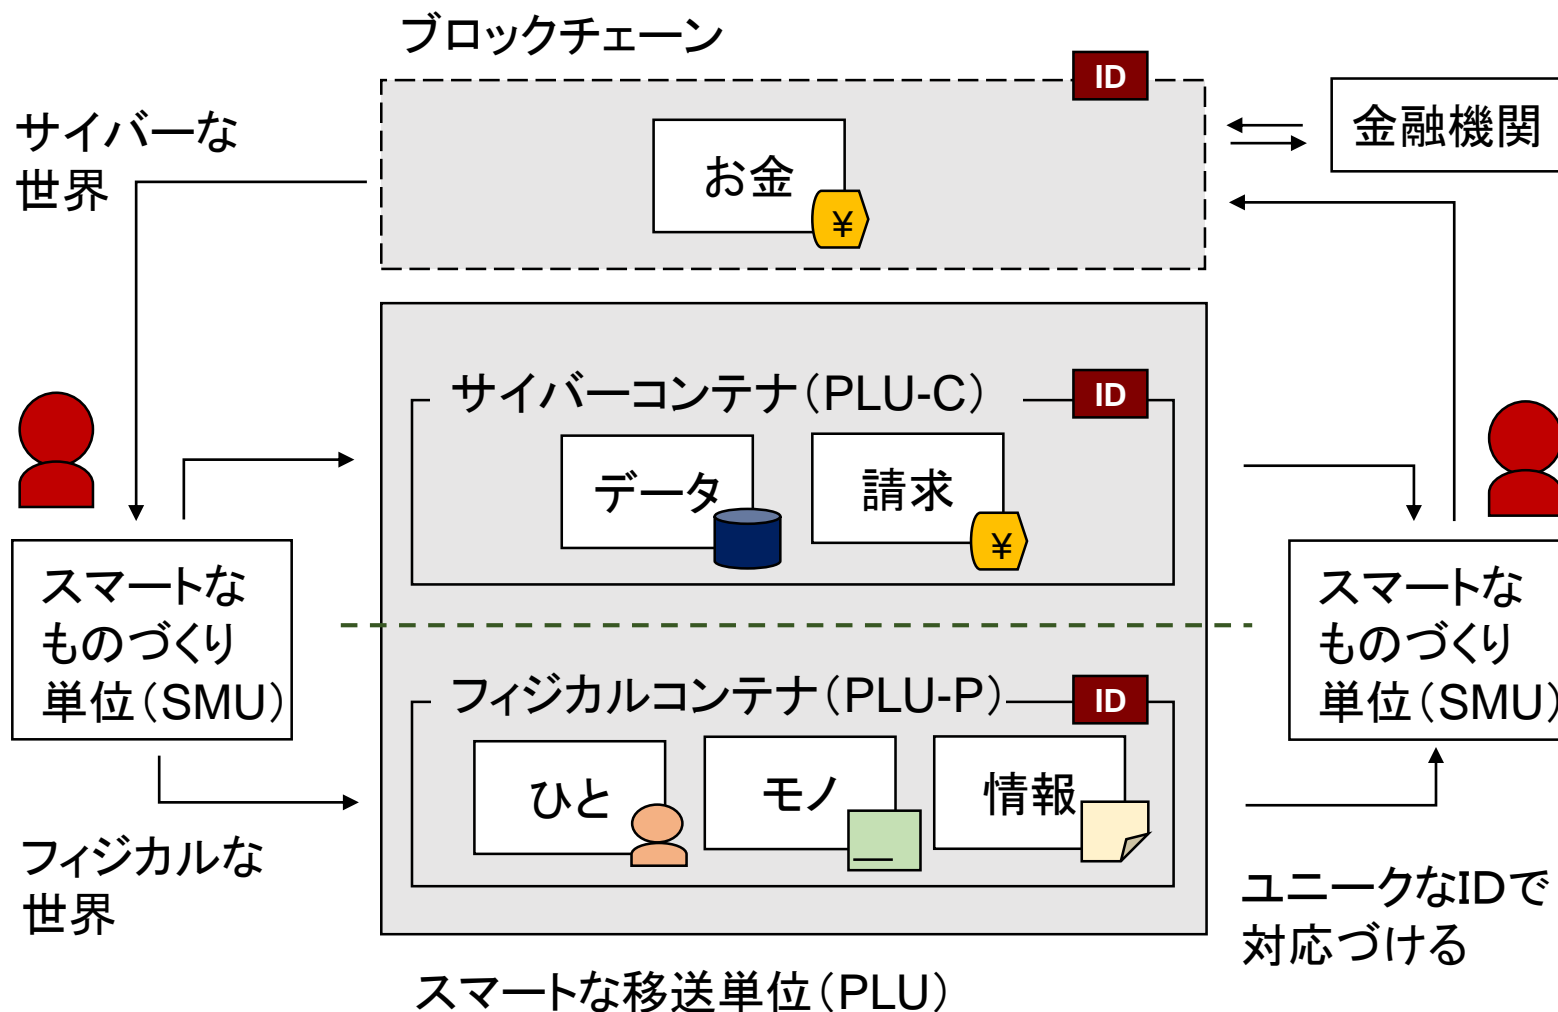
ブロックチェーン

ID

お金

¥

金融機関

サイバーな世界

サイバーコンテナ(PLU-C)

ID

データ

請求

¥

スマートなものづくり単位(SMU)

スマートなものづくり単位(SMU)

フィジカルコンテナ(PLU-P)

ID

ひと

モノ

情報

フィジカルな世界

ユニークなIDで対応づける

スマートな移送単位(PLU)